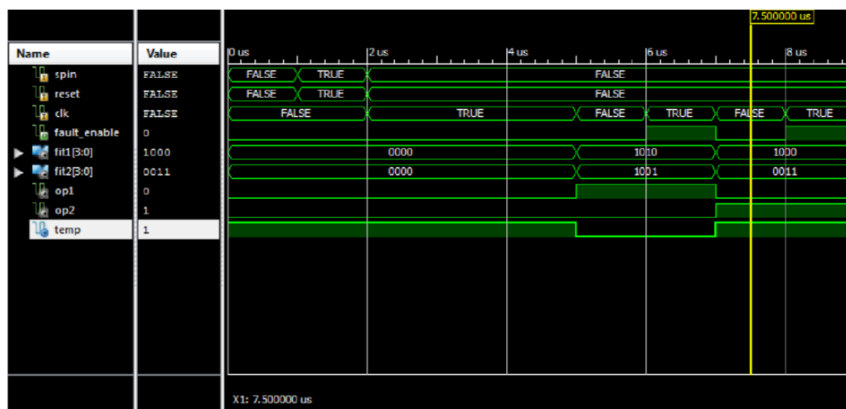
7.500000 us

| Name | Value |
|---|---|
| spin | FALSE |
| reset | FALSE |
| clk | FALSE |
| fault_enable | 0 |
| fit1[3:0] | 1000 |
| fit2[3:0] | 0011 |
| op1 | 0 |
| op2 | 1 |
| temp | 1 |

0 us 2 us 4 us 6 us 8 us

FALSE TRUE FALSE
FALSE TRUE FALSE
FALSE TRUE FALSE TRUE FALSE TRUE
0000 1010 1000
0000 1001 0011

X1: 7.500000 us